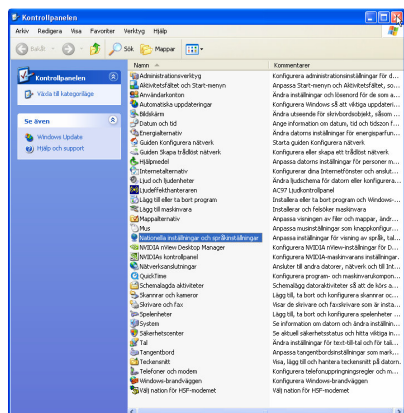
Kontrollpanelen

Arkiv Redigera Visa Favoriter Verktyg Hjälp

Bakåt Sök Mappar

Kontrollpanelen

Växla till kategorivy

Se även

Windows Update

Hjälp och support

| Namn | Kommentarer |
|---|---|
| Administrationsverktyg | Konfigurera administrationsinställningar för d... |
| Aktivitetsfältet och Start-menyn | Anpassa Start-menyn och Aktivitetsfältet, so... |
| Användarkonton | Ändra inställningar och lösenord för de som a... |
| Automatiska uppdateringar | Konfigurera Windows så att viktiga uppdateri... |
| Bildskärm | Ändra utseende för skrivbordsobjekt, välja en ... |
| Datum och tid | Ange information om datum, tid och tidszon f... |
| Energialternativ | Konfigurera inställningar för energisparfun... |
| Guiden Konfigurera nätverk | Starta guiden Konfigurera nätverk |
| Guiden Skapa trådlöst nätverk | Konfigurera eller skapa ett trådlöst nätverk |
| Hjälpmedel | Anpassa datorns inställningar för personer m... |
| Internetalternativ | Konfigurera dina Internetfönster och anslut... |
| Ljud och ljudenheter | Ändra ljudschema för datorn eller konfigurer... |
| Ljudeffekthanteraren | AC97 Ljudkontrollpanel |
| Lägg till eller ta bort program | Installera eller ta bort program och Windows-... |
| Lägg till maskinvara | Installerar och felsöker maskinvara |
| Mappalternativ | Anpassa visningen av filer och mappar, ändr... |
| Mus | Anpassa musinställningar som knappkonfigur... |
| Nationella inställningar och språkinställningar | Anpassa inställningar för visning av språk, tal... |
| NVIDIA nView Desktop Manager | Konfigurera NVIDIA nView-inställningar för D... |
| NVIDIAs kontrollpanel | Konfigurera NVIDIA-maskinvarans inställninga... |
| Nätverksanslutningar | Ansluter till andra datorer, nätverk och till Int... |
| QuickTime | Konfigurera program- och multimedieinform... |
| Schemalagda aktiviteter | Schemalägg datoraktiviteter så att de körs a... |
| Skanner och kameror | Lägg till, ta bort och konfigurera skanner oc... |
| Skrivare och fax | Visar de skrivare och faxskrivare som är insta... |
| Spelenheter | Lägg till, ta bort och konfigurera spelenheter ... |
| System | Se information om datorn och ändra inställni... |
| Säkerhetscenter | Se aktuell säkerhetsstatus och hitta viktiga in... |
| Tal | Ändra inställningar för text-till-tal och för tal... |
| Tangentbord | Anpassa tangentbordsinställningar som mark... |
| Teckensnitt | Visa, lägg till och ta bort teckensnitt på datorn |
| Telefoner och modem | Konfigurera telefonuppringningsregler och m... |
| Windows-brandväggen | Konfigurera Windows-brandväggen |
| Välj nation för HSF-modemet | Välj nation för HSF-modemet |